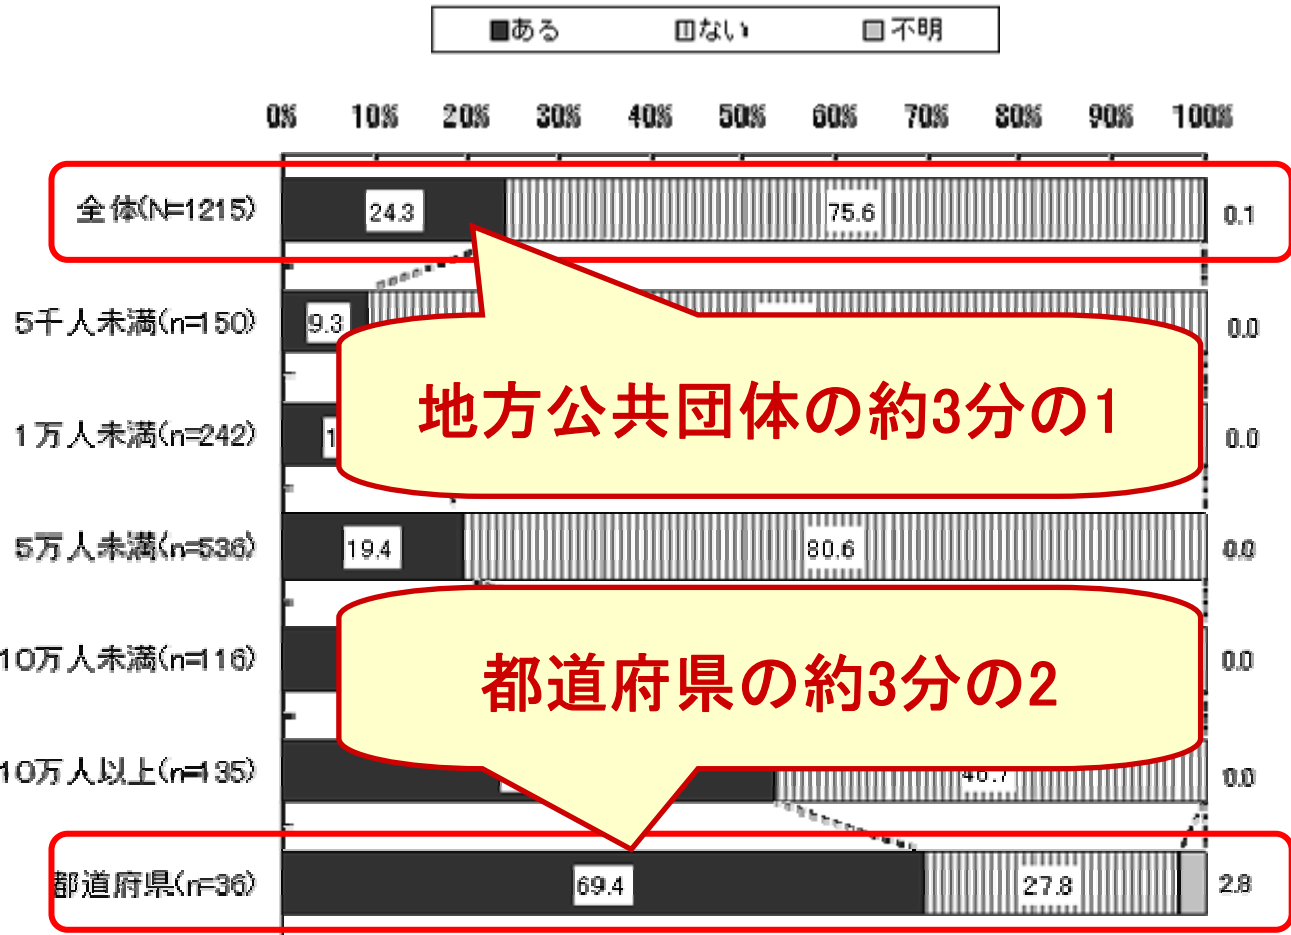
■ある ▥ない ▢不明

0% 10% 20% 30% 40% 50% 60% 70% 80% 90% 100%

全体(N=1215) 24.3 75.6 0.1

5千人未満(n=150) 9.3 0.0

1万人未満(n=242) 1 0.0

5万人未満(n=536) 19.4 80.6 0.0

10万人未満(n=116) 0.0

10万人以上(n=135) 46.7 0.0

都道府県(n=36) 69.4 27.8 2.8

地方公共団体の約3分の1

都道府県の約3分の2